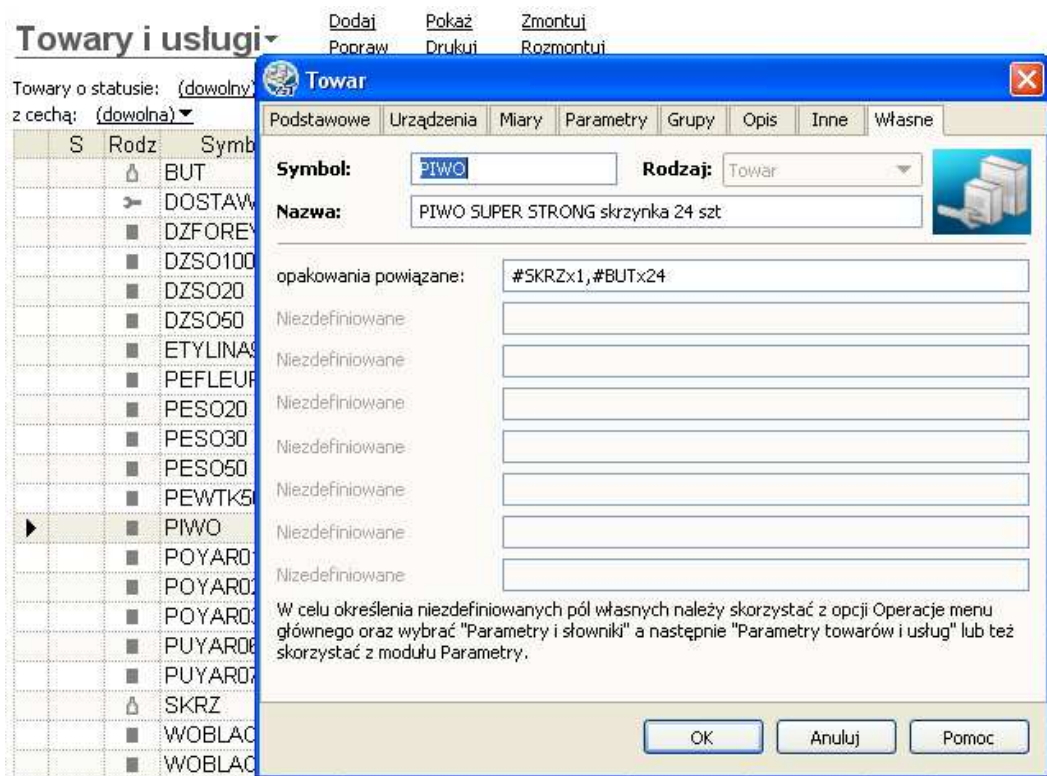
Towary i usługi

Dodaj
Popraw

Pokaż
Drukuj

Zmontuj
Rozmontuj

Towary o statusie: (dowolny)
z cechą: (dowolna)

| S | Rodz | Symb |
|---|---|---|
| | | BUT |
| | | DOSTAW |
| | | DZFORE |
| | | DZSO100 |
| | | DZSO20 |
| | | DZSO50 |
| | | ETYLINA |
| | | PEFLEUR |
| | | PESO20 |
| | | PESO30 |
| | | PESO50 |
| | | PEWTK5 |
| | | PIWO |
| | | POYAR0 |
| | | POYAR0 |
| | | POYAR0 |
| | | PUYAR0 |
| | | PUYAR0 |
| | | SKRZ |
| | | WOBLAC |
| | | WOBLAC |

Towar

Podstawowe | Urządzenia | Miary | Parametry | Grupy | Opis | Inne | Własne

Symbol: PIWO
Rodzaj: Towar
Nazwa: PIWO SUPER STRONG skrzynka 24 szt

opakowania powiązane: #SKRZx1,#BUTx24
Niezdefiniowane
Niezdefiniowane
Niezdefiniowane
Niezdefiniowane
Niezdefiniowane
Niezdefiniowane
Nizedefiniowane

W celu określenia niezdefiniowanych pól własnych należy skorzystać z opcji Operacje menu głównego oraz wybrać "Parametry i słowniki" a następnie "Parametry towarów i usług" lub też skorzystać z modułu Parametry.

OK
Anuluj
Pomoc